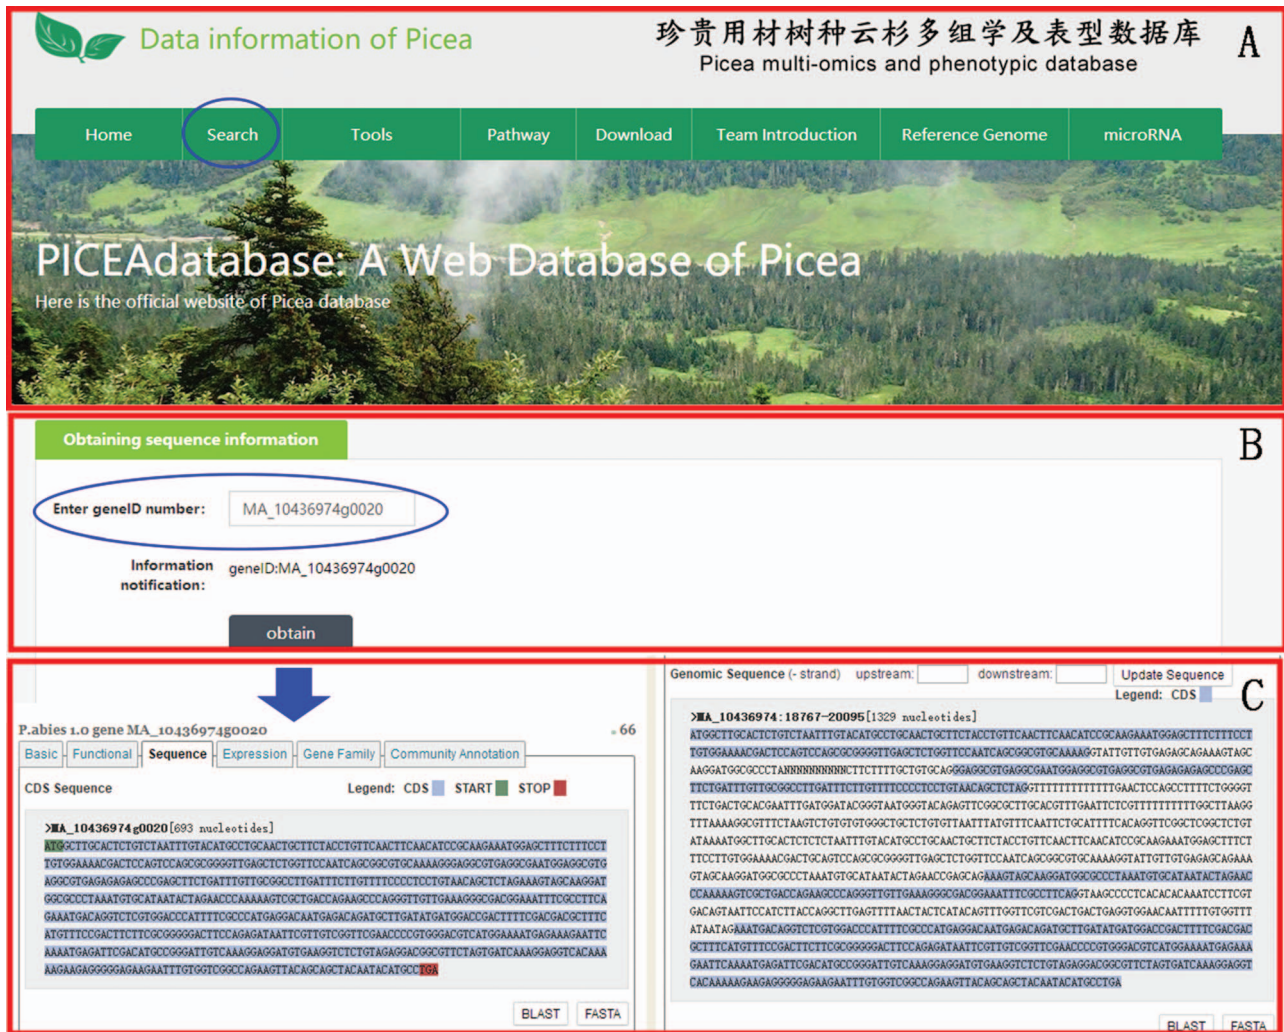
Data information of Picea

珍贵用材树种云杉多组学及表型数据库
Picea multi-omics and phenotypic database

A

Home | Search | Tools | Pathway | Download | Team Introduction | Reference Genome | microRNA

PICEAdatabase: A Web Database of Picea
Here is the official website of Picea database

B

Obtaining sequence information

Enter geneID number: MA_10436974g0020

Information notification: geneID:MA_10436974g0020

obtain

C

P.abies 1.0 gene MA_10436974g0020

66

Basic | Functional | Sequence | Expression | Gene Family | Community Annotation

CDS Sequence

Legend: CDS START STOP

>MA_10436974g0020[693 nucleotides]
ATGGCTTGCACTCTGTCTAATTTGTACATGCCTGCAACTGCTTCTACCTGTTCAACTTCAACATCCGCAAGAAATGGAGCTTTCTTTCCTTGTGGAAAACGACTCCAGTCCAGCGCGGGGTTGAGCTCTGGTTCCAATCAGCGGCGTGCAAAAGGGAGGCGTGAGGCGAATGGAGGCGTGAGGCGTGAGAGAGAGCCCGAGCTTCTGATTTGTTGCGGCCTTGATTTCTTGTTTTCCCCTCCTGTAACAGCTCTAGAAAGTAGCAAGGATGGCGCCCTAAATGTGCATAATACTAGAACCCAAAAAGTCGCTGACCAGAAGCCCAGGGTTGTTGAAAGGGCGACGGAAATTTCGCCTTCAGAAATGACAGGTCTCGTGGACCCATTTTCGCCCATGAGGACAATGAGACAGATGCTTGATATGATGGACCGACTTTTCGACGACGCTTTCATGTTTCCGACTTCTTCGCGGGGGACTTCCAGAGATAATTCGTTGTCGGTTCGAACCCCGTGGGACGTCATGGAAAATGAGAAAGAATTCAAAATGAGATTCGACATGCCGGGATTGTCAAAGGAGGATGTGAAGGTCTCTGTAGAGGACGGCGTTCTAGTGATCAAAGGAGGTCACAAAAAGAAGAGGGGGGAGAAGAATTTGTGGTCGGCCAGAAGTTACAGCAGCTACAATACATGCCTGA

BLAST FASTA

Genomic Sequence (- strand) upstream: downstream: Update Sequence
Legend: CDS

>MA_10436974:18767-20095[1329 nucleotides]
ATGGCTTGCACTCTGTCTAATTTGTACATGCCTGCAACTGCTTCTACCTGTTCAACTTCAACATCCGCAAGAAATGGAGCTTTCTTTCCTTGTGGAAAACGACTCCAGTCCAGCGCGGGGTTGAGCTCTGGTTCCAATCAGCGGCGTGCAAAAGGTATTGTTGTGAGAGCAGAAAGTAGCAAGGATGGCGCCCTANNNNNNNNNNNCTTCTTTTGCTGTGCAGGGAGGCGTGAGGCGAATGGAGGCGTGAGGCGTGAGAGAGAGCCCGAGCTTCTGATTTGTTGCGGCCTTGATTTCTTGTTTTCCCCTCCTGTAACAGCTCTAGGTTTTTTTTTTTTGAACTCCAGCCTTTTCTGGGGTTTCTGACTGCACGAATTTGATGGATACGGGTAATGGTACAGAGTTCGGCGCTTGCACGTTTGAATTCTCGTTTTTTTTTTGGCTTAAGGTTTAAAAGGCGTTTCTAAGTCTGTGTGTGGGCTGCTCTGTGTTAATTTATGTTTCAATTCTGCATTTTCACAGGTTCGGCTCGGCTCTGTATAAAATGGCTTGCACTCTCTCTAATTTGTACATGCCTGCAACTGCTTCTACCTGTTCAACTTCAACATCCGCAAGAAATGGAGCTTTCTTTCCTTGTGGAAAACGACTGCAGTCCAGCGCGGGGTTGAGCTCTGGTTCCAATCAGCGGCGTGCAAAAGGTATTGTTGTGAGAGCAGAAAGTAGCAAGGATGGCGCCCTAAATGTGCATAATACTAGAACCGAGCAGAAAGTAGCAAGGATGGCGCCCTAAATGTGCATAATACTAGAACCCAAAAAGTCGCTGACCAGAAGCCCAGGGTTGTTGAAAGGGCGACGGAAATTTCGCCTTCAGGTAAGCCCCTCACACACAAATCCTTCGTGACAGTAATTCCATCTTACCAGGCTTGAGTTTTAACTACTCATACAGTTTGGTTCGTCGACTGACTGAGGTGGAACTAATTTTGTGGTTTATAATAGAAATGACAGGTCTCGTGGACCCATTTTCGCCCATGAGGACAATGAGACAGATGCTTGATATGATGGACCGACTTTTCGACGACGCTTTCATGTTTCCGACTTCTTCGCGGGGGACTTCCAGAGATAATTCGTTGTCGGTTCGAACCCCGTGGGACGTCATGGAAAATGAGAAAGAATTCAAAATGAGATTCGACATGCCGGGATTGTCAAAGGAGGATGTGAAGGTCTCTGTAGAGGACGGCGTTCTAGTGATCAAAGGAGGTCACAAAAAGAAGAGGGGGGAGAAGAATTTGTGGTCGGCCAGAAGTTACAGCAGCTACAATACATGCCTGA

BLAST FASTA